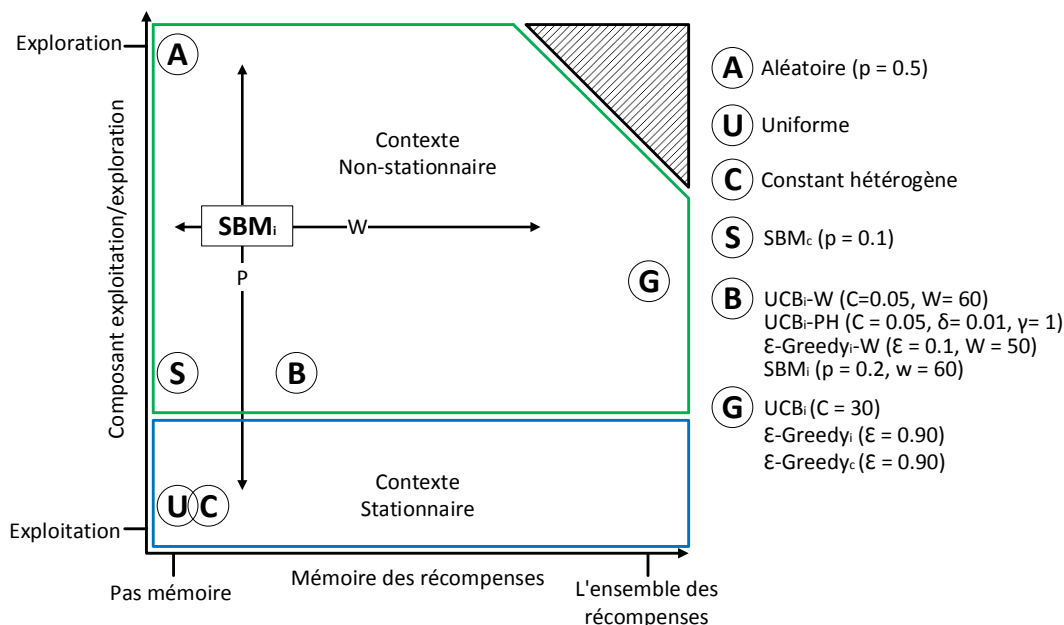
Exploration

Exploitation

Composant exploitation/exploration

A

Contexte Non-stationnaire

$SBM_i$

W

P

G

S

B

Contexte Stationnaire

U C

Pas mémoire

Mémoire des récompenses

L'ensemble des récompenses

A Aléatoire (p = 0.5)

U Uniforme

C Constant hétérogène

S $SBM_c$ (p = 0.1)

B $UCB_i$-W (C=0.05, W= 60)
$UCB_i$-PH (C = 0.05, δ= 0.01, γ= 1)
Ɛ-$Greedy_i$-W (Ɛ = 0.1, W = 50)
$SBM_i$ (p = 0.2, w = 60)

G $UCB_i$ (C = 30)
Ɛ-$Greedy_i$ (Ɛ = 0.90)
Ɛ-$Greedy_c$ (Ɛ = 0.90)